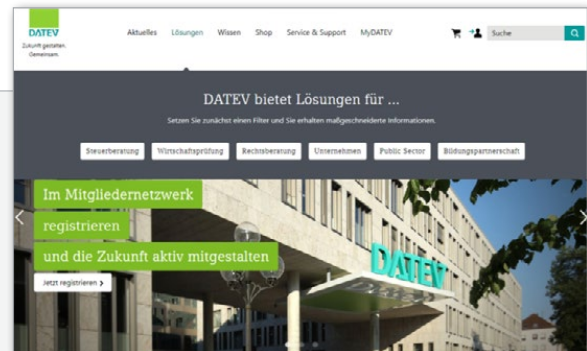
DATEV
Zukunft gestalten. Gemeinsam.

Aktuelles Lösungen Wissen Shop Service & Support MyDATEV

Suche

DATEV bietet Lösungen für ...

Setzen Sie zunächst einen Filter und Sie erhalten maßgeschneiderte Informationen.

Steuerberatung Wirtschaftsprüfung Rechtsberatung Unternehmen Public Sector Bildungspartnerschaft

Im Mitgliedernetzwerk registrieren und die Zukunft aktiv mitgestalten

Jetzt registrieren

DATEV